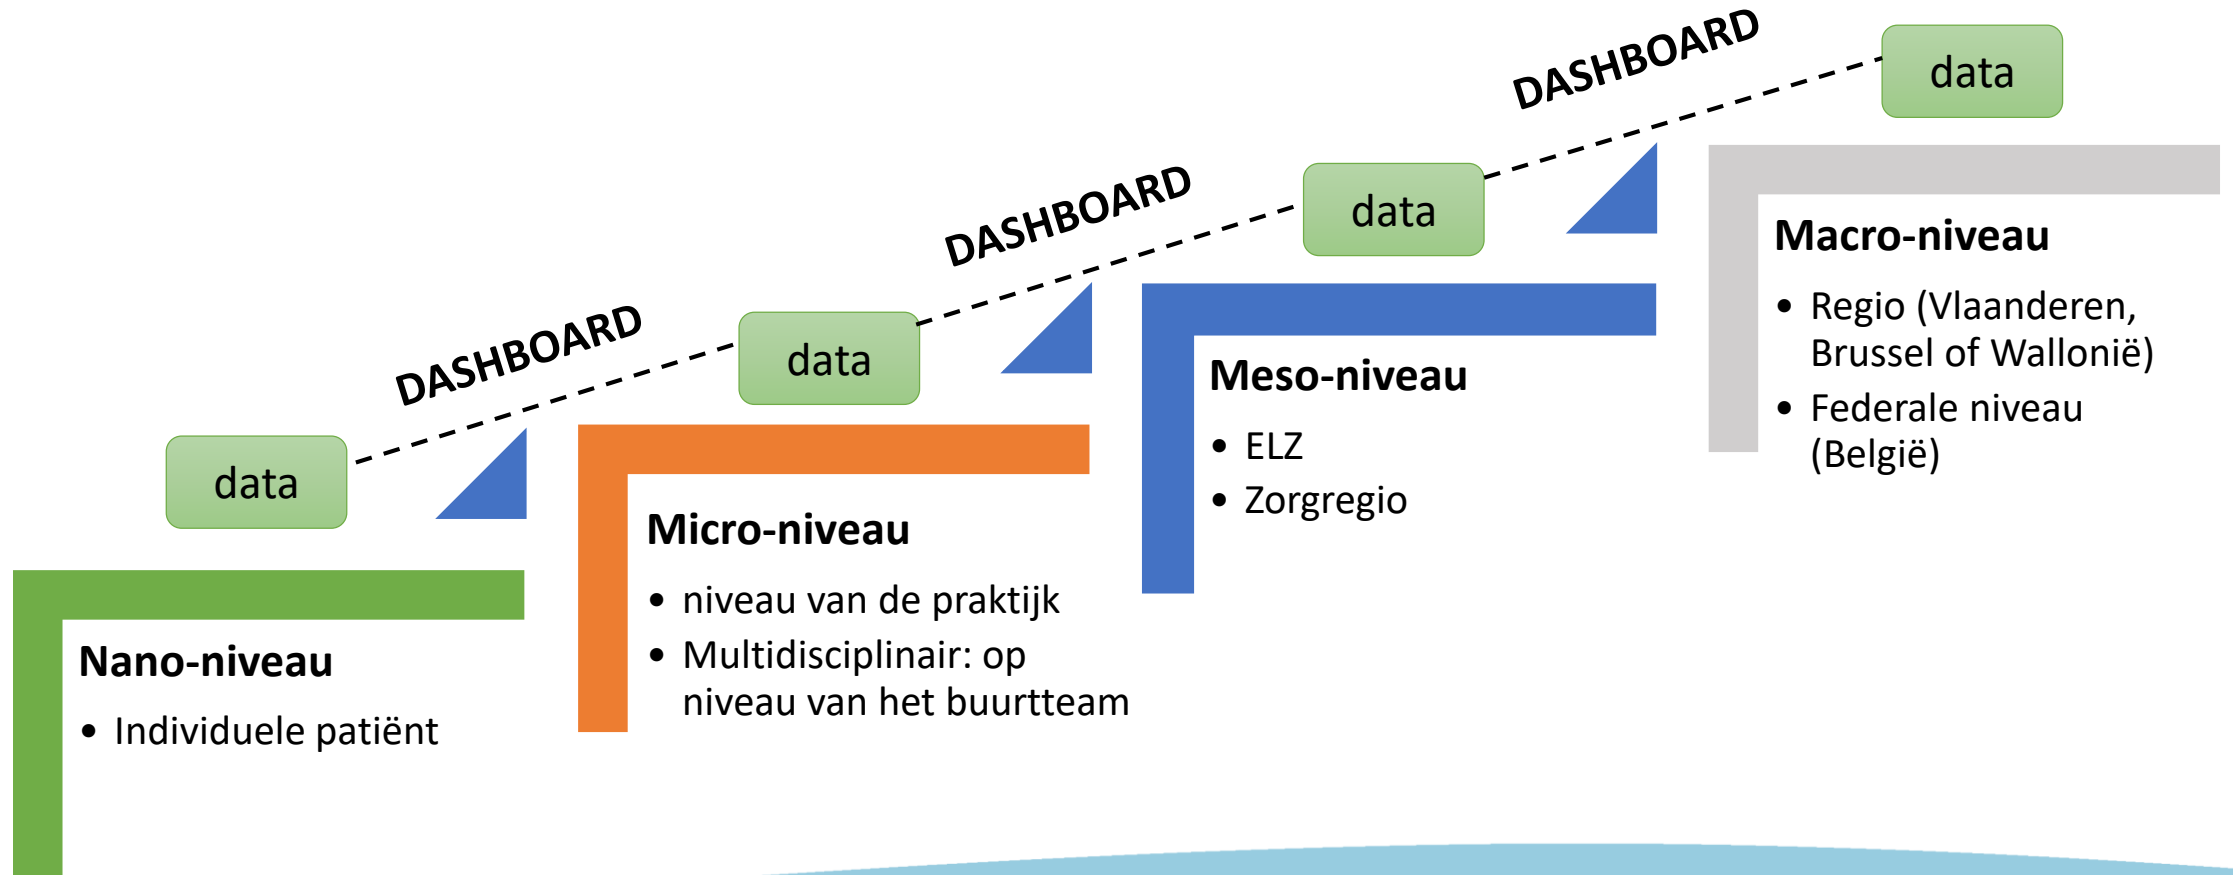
DASHBOARD

data

DASHBOARD

data

DASHBOARD

data

data

Macro-niveau

• Regio (Vlaanderen, Brussel of Wallonië)
• Federale niveau (België)

Meso-niveau

• ELZ
• Zorgregio

Micro-niveau

• niveau van de praktijk
• Multidisciplinair: op niveau van het buurtteam

Nano-niveau

• Individuele patiënt